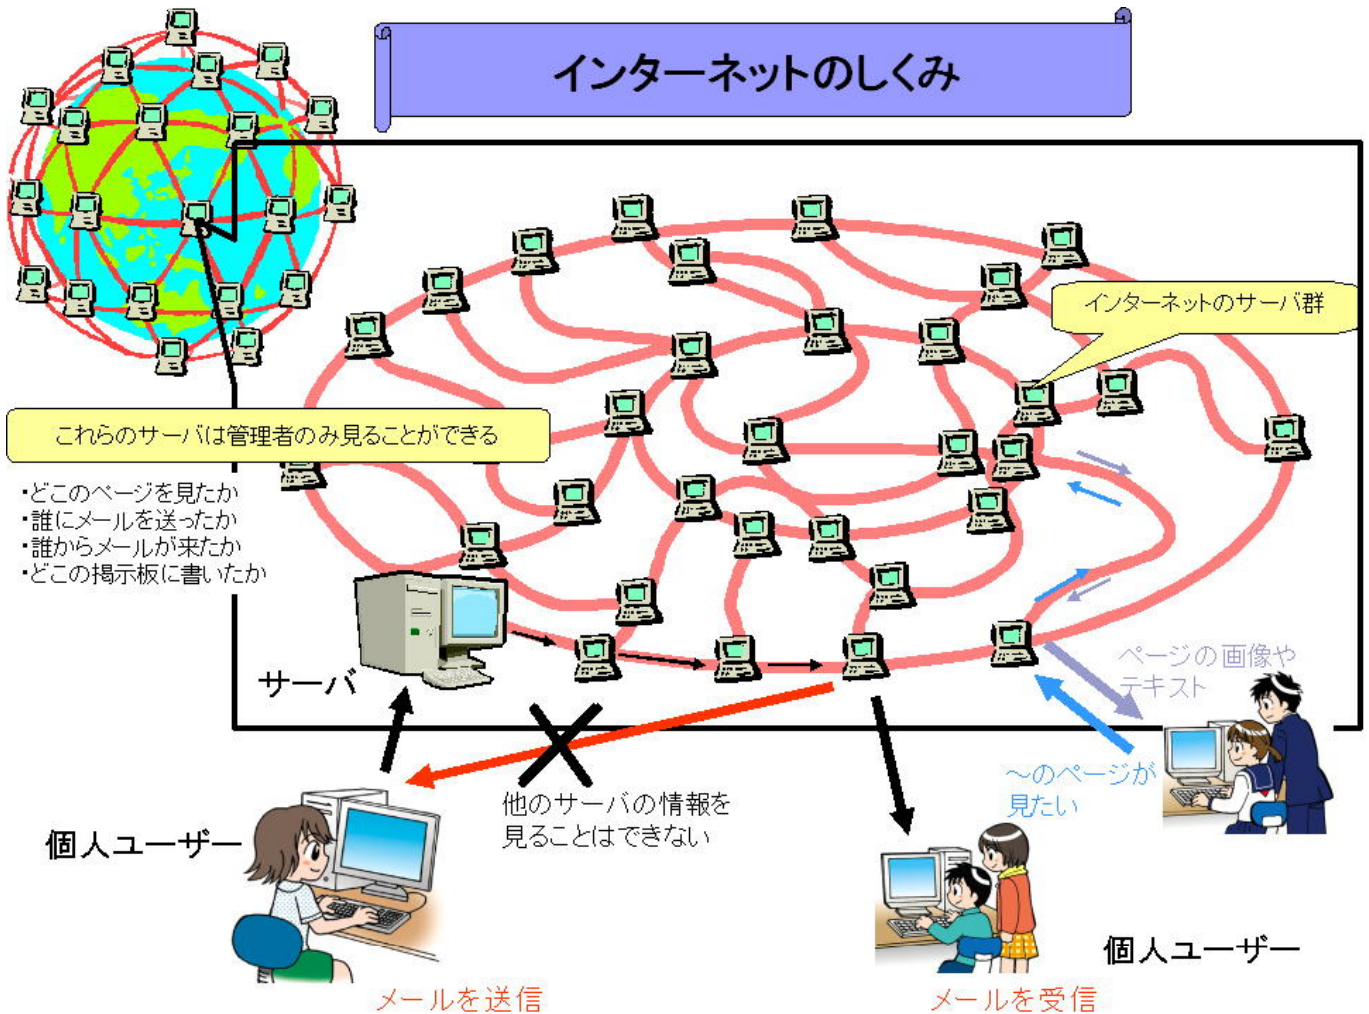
インターネットのしくみ

インターネットのサーバ群

これらのサーバは管理者のみ見ることができる

・どこのページを見たか
・誰にメールを送ったか
・誰からメールが来たか
・どこの掲示板に書いたか

サーバ

ページの画像やテキスト

〜のページが見たい

他のサーバの情報を見ることはできない

個人ユーザー

個人ユーザー

メールを送信

メールを受信